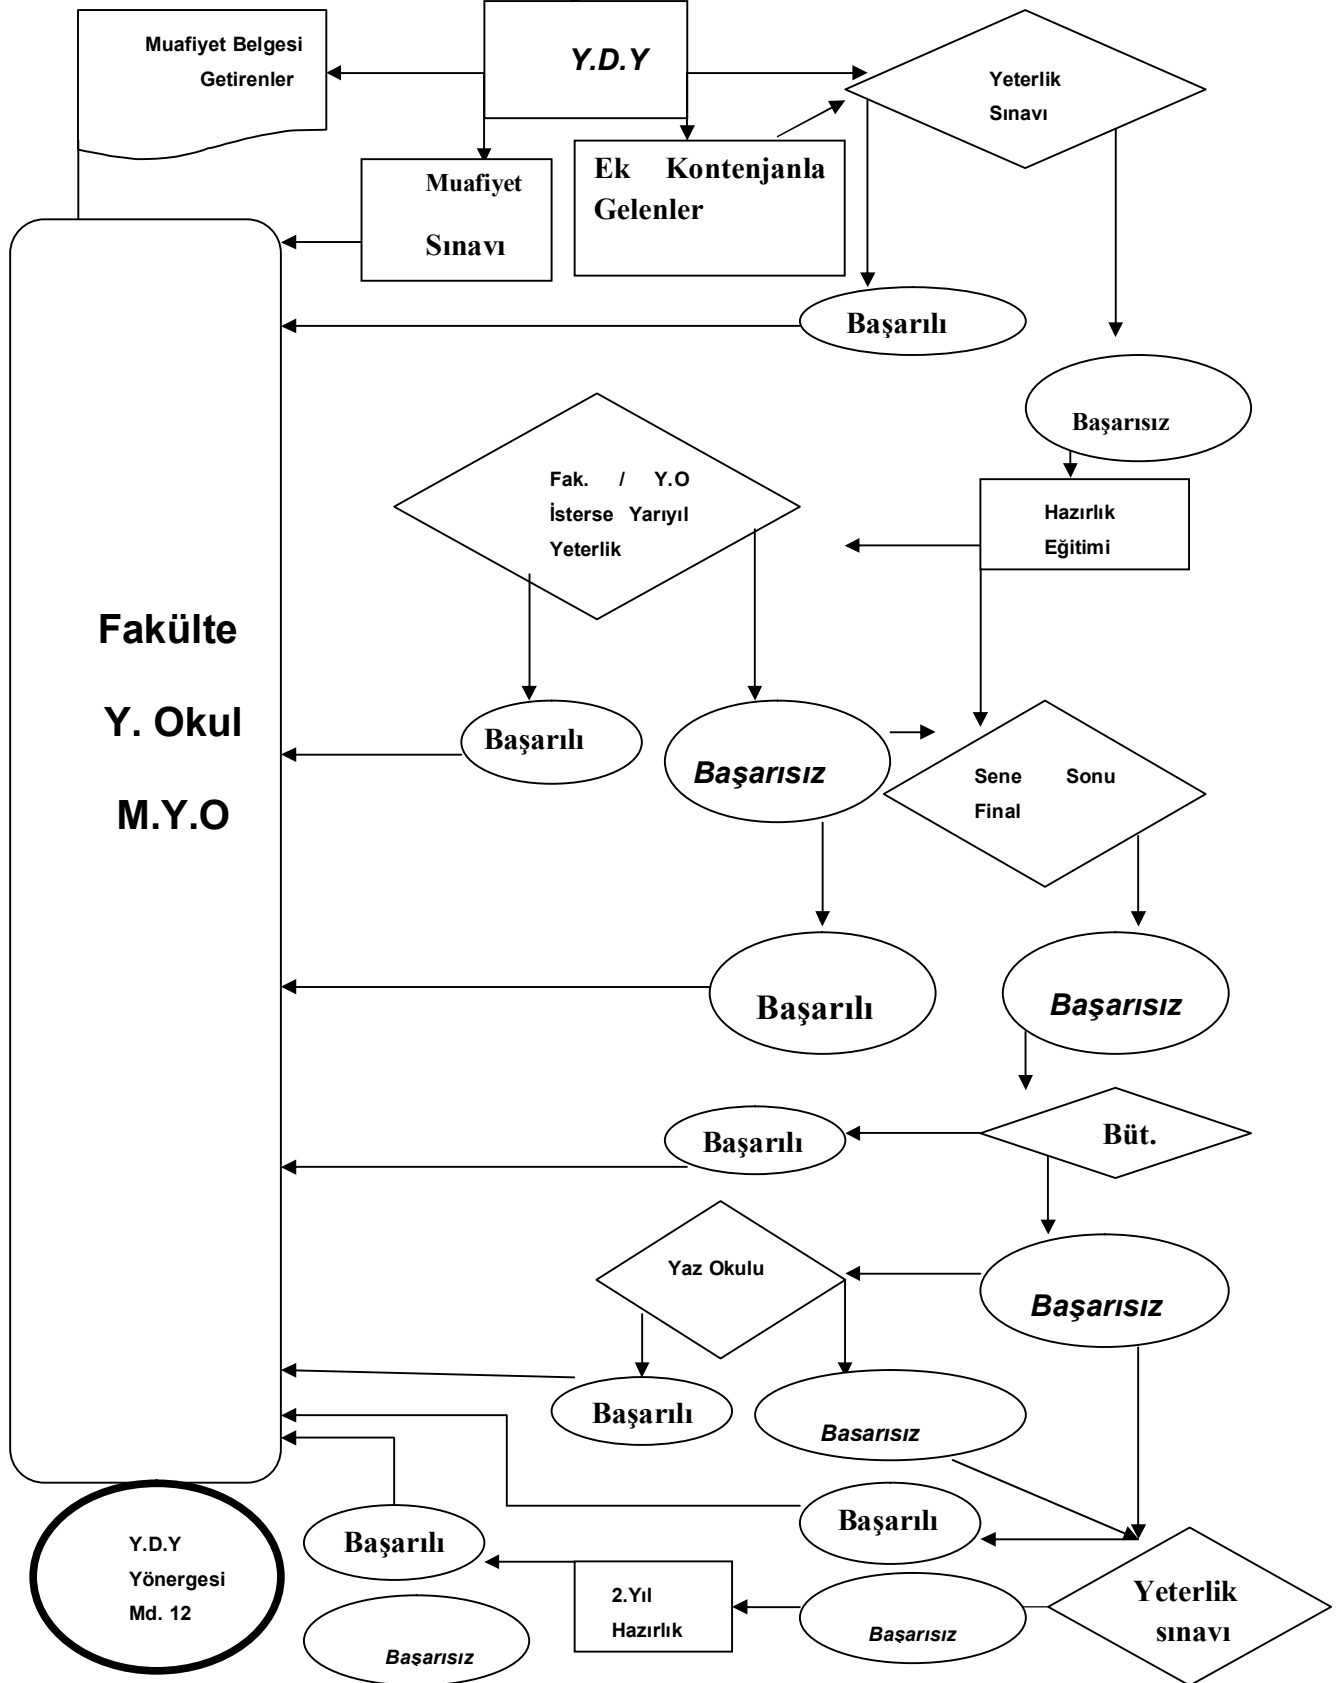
Muafiyet Belgesi Getirenler

Y.D.Y

Yeterlik Sınavı

Muafiyet Sınavı

Ek Kontenjanla Gelenler

Başarılı

Başarısız

Fak. / Y.O İsterse Yarıyıl Yeterlik

Hazırlık Eğitimi

Fakülte

Y. Okul

M.Y.O

Başarılı

Başarısız

Sene Sonu Final

Başarılı

Başarısız

Başarılı

Büt.

Yaz Okulu

Başarısız

Başarılı

Basarısız

Başarılı

Y.D.Y Yönergesi Md. 12

Başarılı

2.Yıl Hazırlık

Başarısız

Yeterlik sınavı

Başarısız